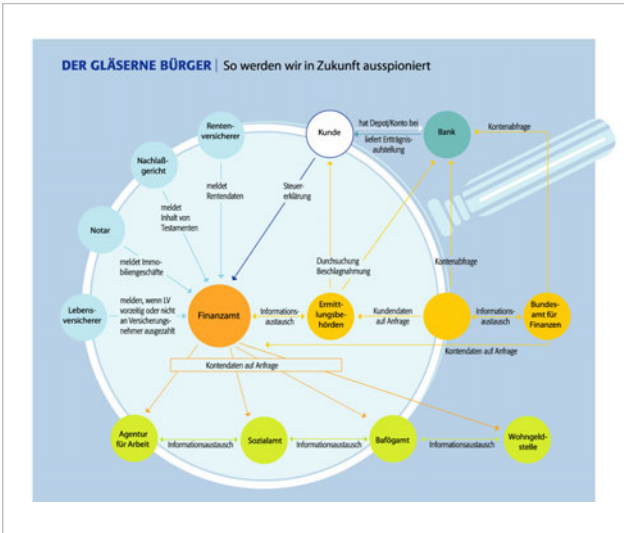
DER GLÄSERNE BÜRGER | So werden wir in Zukunft ausspioniert

Rentenversicherer

Kunde

hat Depot/Konto bei

liefert Erträgnisaufstellung

Bank

Kontenabfrage

Nachlaßgericht

meldet Rentendaten

Steuererklärung

meldet Inhalt von Testamenten

Notar

meldet Immobiliengeschäfte

Durchsuchung Beschlagnahmung

Kontenabfrage

Lebensversicherer

melden, wenn LV vorzeitig oder nicht an Versicherungsnehmer ausgezahlt

Finanzamt

Informationsaustausch

Ermittlungsbehörden

Kundendaten auf Anfrage

Informationsaustausch

Bundesamt für Finanzen

Kontendaten auf Anfrage

Kontendaten auf Anfrage

Agentur für Arbeit

Informationsaustausch

Sozialamt

Informationsaustausch

Bafögamt

Informationsaustausch

Wohngeldstelle